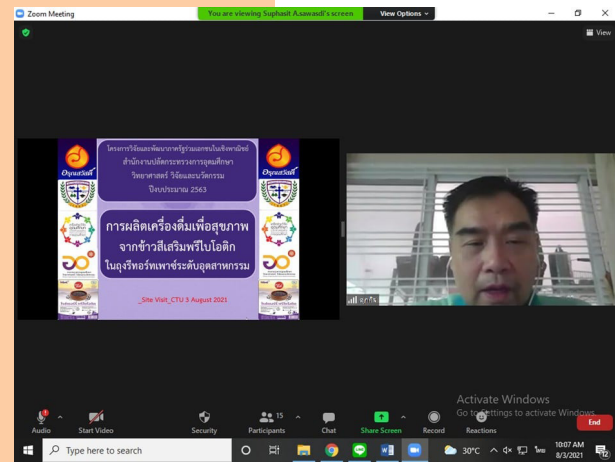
Zoom Meeting

You are viewing Suphanit A.sawadi's screen

View Options

View

โครงการวิจัยและพัฒนาภาครัฐร่วมเอกชนในเชิงพาณิชย์
สำนักงานปลัดกระทรวงการอุดมศึกษา
วิทยาศาสตร์ วิจัยและนวัตกรรม
ปีงบประมาณ 2563

การผลิตเครื่องดื่มเพื่อสุขภาพ
จากข้าวสีเสริมพรีไบโอติก
ในถุงรีทอร์ทเพาซ์ระดับอุตสาหกรรม

_Site Visit_CTU 3 August 2021

อุบลรัตน์

ส.กีโร

Audio

Start Video

Security

Participants 15

Chat

Share Screen

Record

Reactions

End

Activate Windows
Go to Settings to activate Windows.

Type here to search

30°C

ไทย

10:07 AM
8/3/2021

12